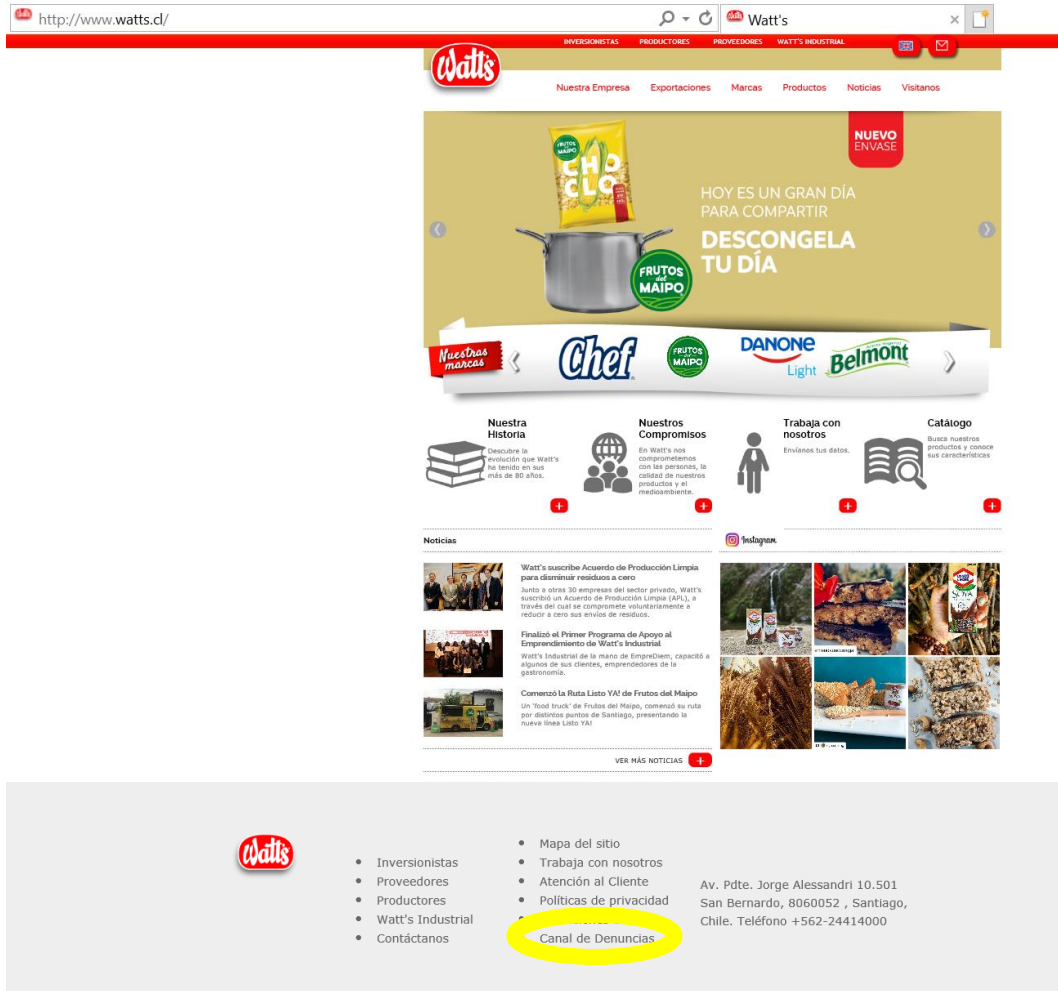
http://www.watts.cl/

Watt's

INVERSIONISTAS PRODUCTORES PROVEEDORES WATT'S INDUSTRIAL

Watt's

Nuestra Empresa Exportaciones Marcas Productos Noticias Visitanos

NUEVO ENVASE

FRUTOS del MAIPO CHOCLO

HOY ES UN GRAN DÍA PARA COMPARTIR

DESCONGELA TU DÍA

FRUTOS del MAIPO

Nuestras marcas

Chef

FRUTOS del MAIPO

DANONE Light

Belmont

Nuestra Historia
Descubre la evolución que Watt's ha tenido en sus más de 80 años.

Nuestros Compromisos
En Watt's nos comprometemos con las personas, la calidad de nuestros productos y el medioambiente.

Trabaja con nosotros
Envíanos tus datos.

Catálogo
Busca nuestros productos y conoce sus características

Noticias

Instagram

Watt's suscribe Acuerdo de Producción Limpia para disminuir residuos a cero
Junto a otras 30 empresas del sector privado, Watt's suscribió un Acuerdo de Producción Limpia (APL), a través del cual se compromete voluntariamente a reducir a cero sus envíos de residuos.

Finalizó el Primer Programa de Apoyo al Emprendimiento de Watt's Industrial
Watt's Industrial de la mano de EmpreDiem, capacitó a algunos de sus clientes, emprendedores de la gastronomía.

Comenzó la Ruta Listo YA! de Frutos del Maipo
Un 'food truck' de Frutos del Maipo, comenzó su ruta por distintos puntos de Santiago, presentando la nueva línea Listo YA!

VER MÁS NOTICIAS

Watt's

Inversionistas
Proveedores
Productores
Watt's Industrial
Contáctanos

Mapa del sitio
Trabaja con nosotros
Atención al Cliente
Políticas de privacidad
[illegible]
Canal de Denuncias

Av. Pdte. Jorge Alessandri 10.501 San Bernardo, 8060052 , Santiago, Chile. Teléfono +562-24414000